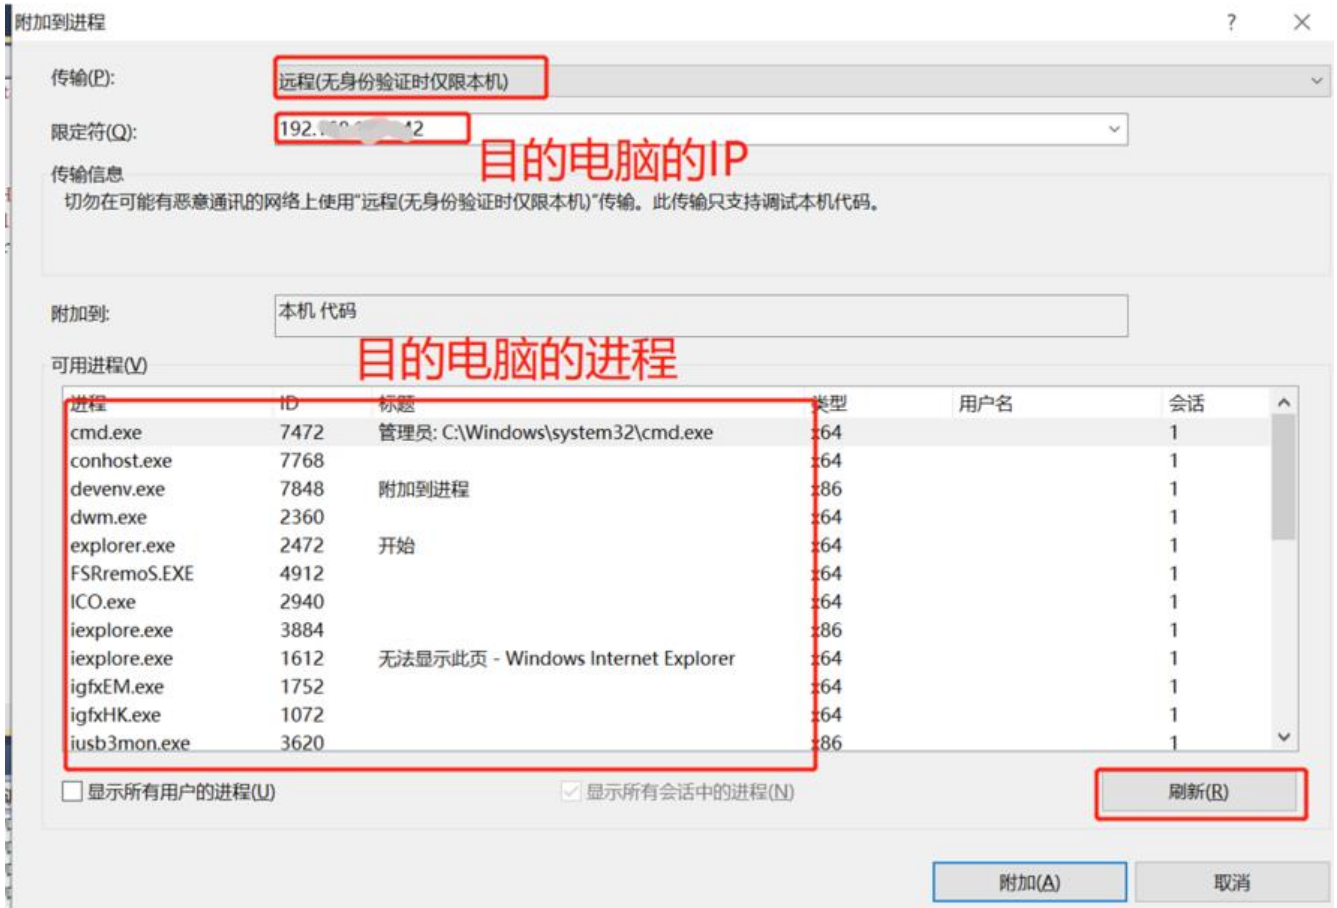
附加到进程

?

传输(P): 远程(无身份验证时仅限本机)

限定符(Q): 192.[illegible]2

目的电脑的IP

传输信息

切勿在可能有恶意通讯的网络上使用"远程(无身份验证时仅限本机)"传输。此传输只支持调试本机代码。

附加到: 本机 代码

目的电脑的进程

可用进程(V)

| 进程 | ID | 标题 | 类型 | 用户名 | 会话 |
|---|---|---|---|---|---|
| cmd.exe | 7472 | 管理员: C:\Windows\system32\cmd.exe | x64 | | 1 |
| conhost.exe | 7768 | | x64 | | 1 |
| devenv.exe | 7848 | 附加到进程 | x86 | | 1 |
| dwm.exe | 2360 | | x64 | | 1 |
| explorer.exe | 2472 | 开始 | x64 | | 1 |
| FSRremoS.EXE | 4912 | | x64 | | 1 |
| ICO.exe | 2940 | | x64 | | 1 |
| iexplore.exe | 3884 | | x86 | | 1 |
| iexplore.exe | 1612 | 无法显示此页 - Windows Internet Explorer | x64 | | 1 |
| igfxEM.exe | 1752 | | x64 | | 1 |
| igfxHK.exe | 1072 | | x64 | | 1 |
| iusb3mon.exe | 3620 | | x86 | | 1 |

显示所有用户的进程(U)

显示所有会话中的进程(N)

刷新(R)

附加(A)

取消